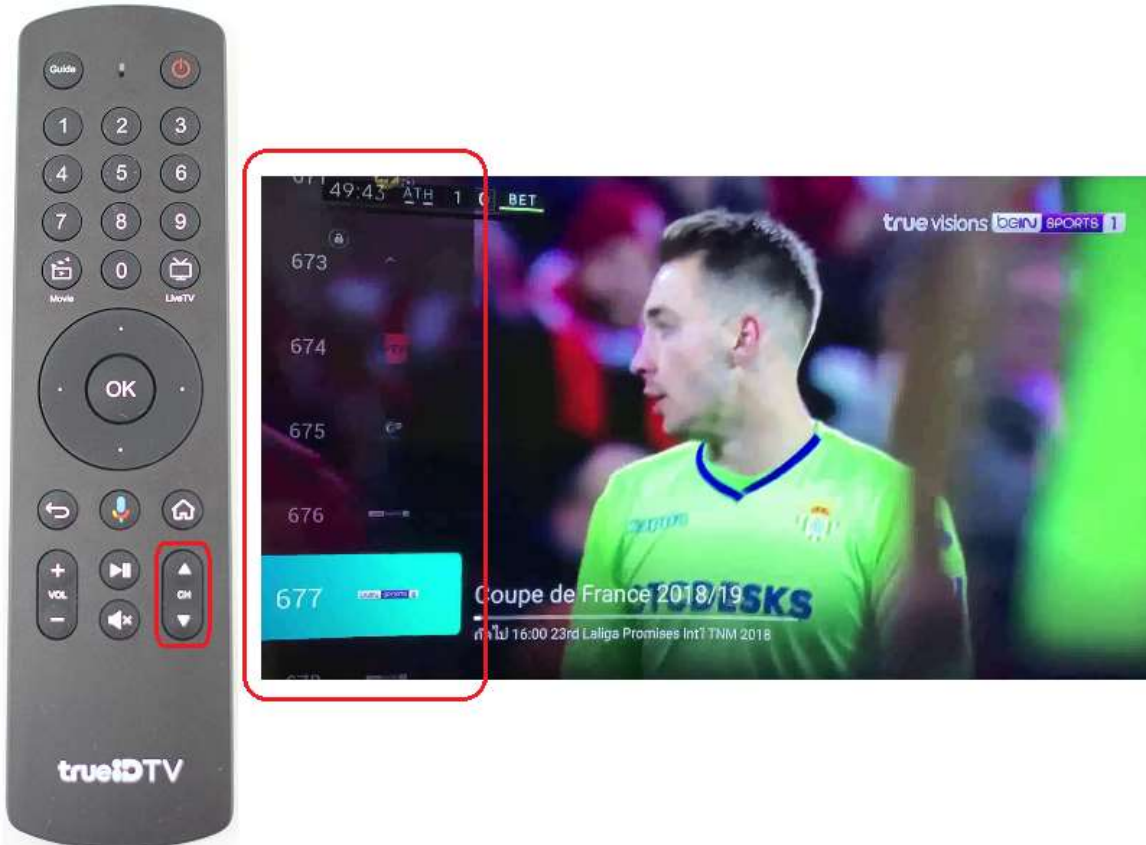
Guide

1 2 3
4 5 6
7 8 9
0
Movie LiveTV

OK

+
VOL
−

CH

trueIDTV

49:43 ATH 1 0 BET

truevisions beIN SPORTS 1

673
674
675
676
677

Coupe de France 2018/19
ถัดไป 16:00 23rd Laliga Promises Int'l TNM 2018